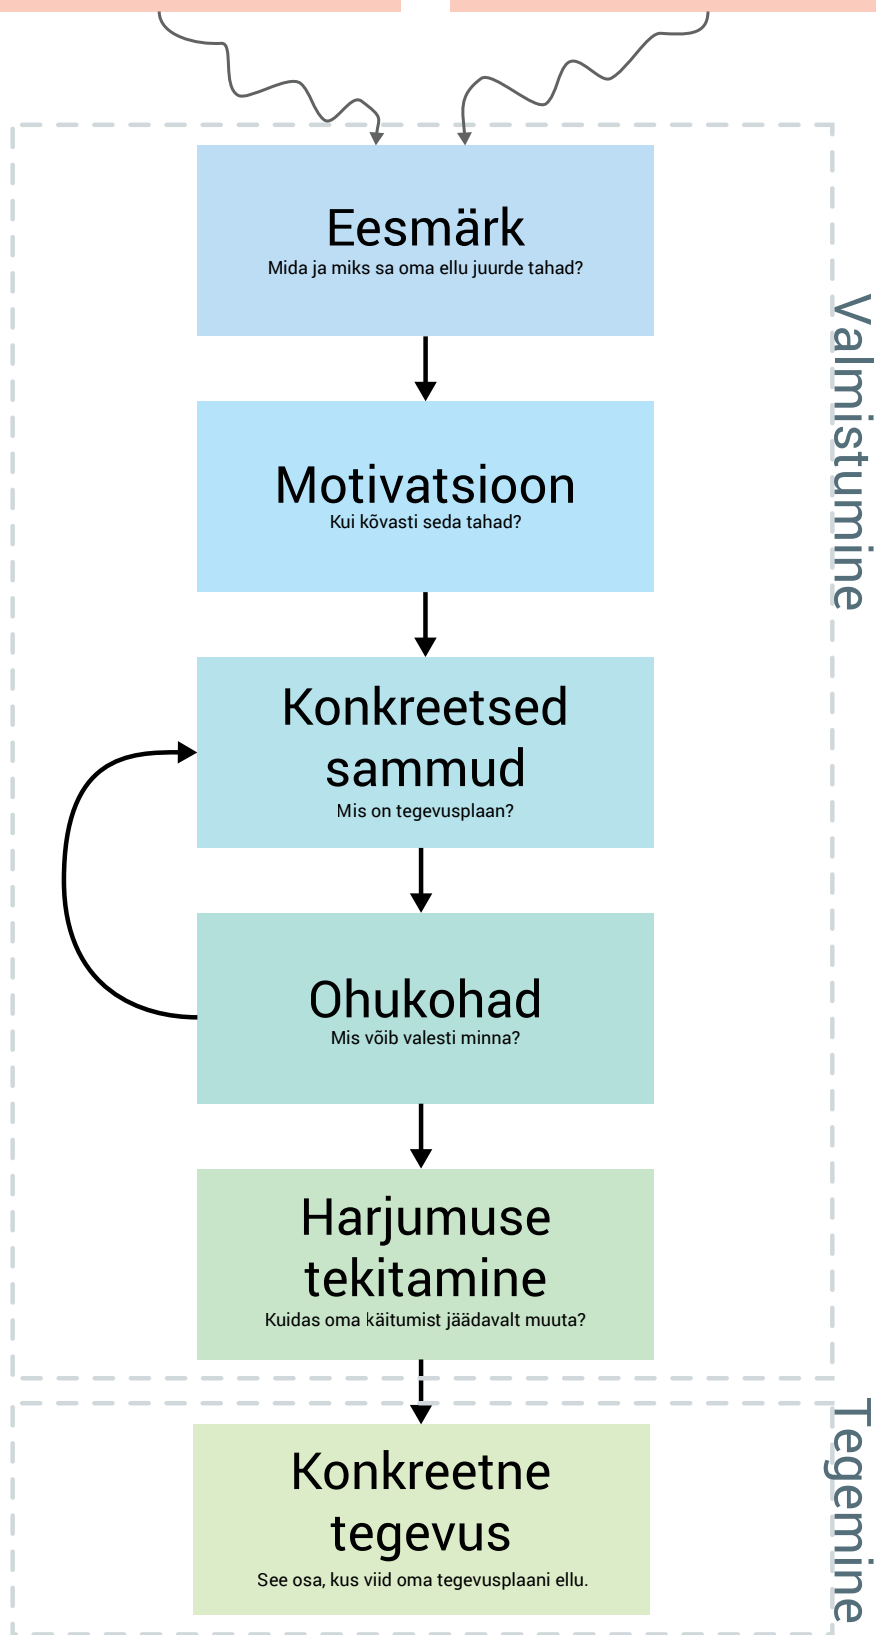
Eesmärk
Mida ja miks sa oma ellu juurde tahad?

Motivatsioon
Kui kõvasti seda tahad?

Konkreetsed sammud
Mis on tegevusplaan?

Ohukohad
Mis võib valesti minna?

Harjumuse tekitamine
Kuidas oma käitumist jäädavalt muuta?

Valmistumine

Konkreetne tegevus
See osa, kus viid oma tegevusplaani ellu.

Tegemine